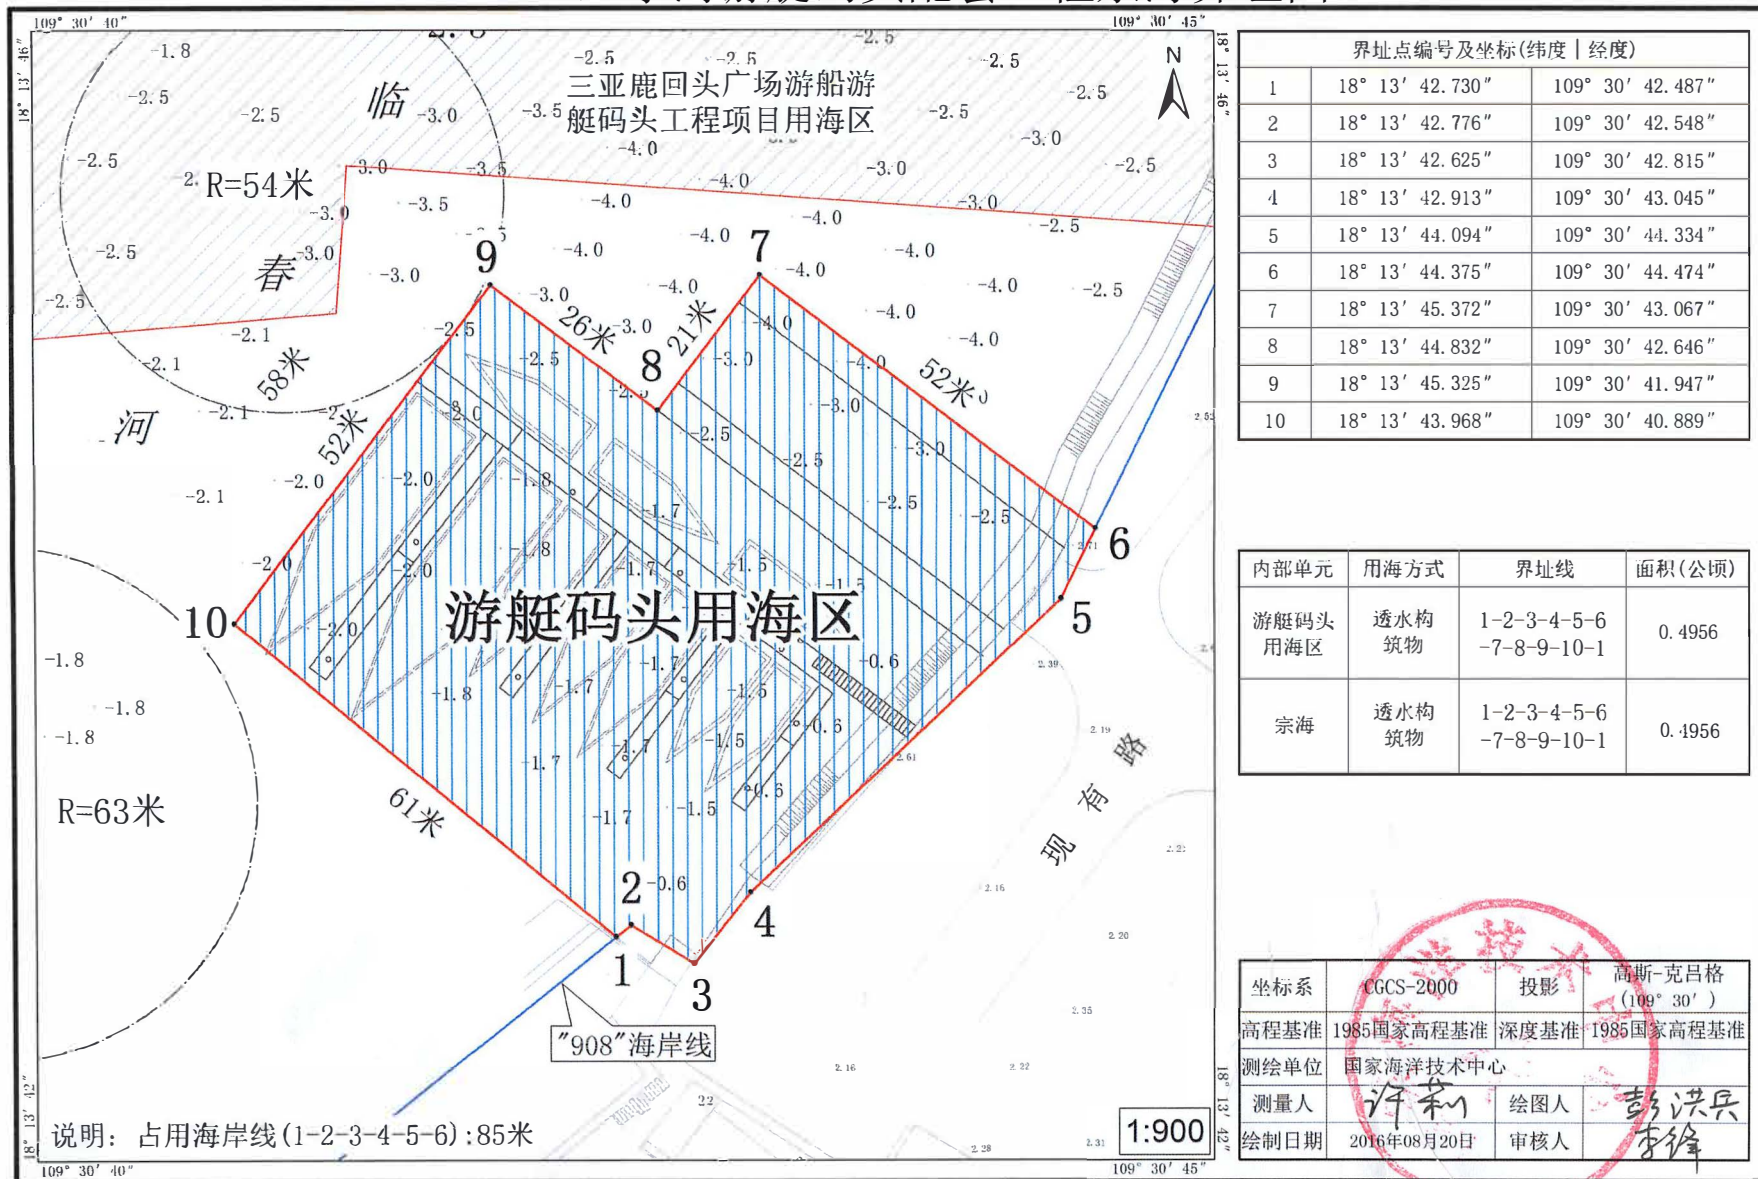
109° 30′ 40″
109° 30′ 45″
18° 13′ 46″
18° 13′ 42″

三亚鹿回头广场游船游艇码头工程项目用海区

临春河

R=54米
R=63米

N

9
8
7
6
5
4
3
2
1
10

26米
21米
52米
58米
52米
61米

游艇码头用海区

现有路

"908"海岸线

说明：占用海岸线(1-2-3-4-5-6)：85米

1:900

| 界址点编号及坐标(纬度 | 经度) | | |
|---|---|---|
| 1 | 18° 13′ 42.730″ | 109° 30′ 42.487″ |
| 2 | 18° 13′ 42.776″ | 109° 30′ 42.548″ |
| 3 | 18° 13′ 42.625″ | 109° 30′ 42.815″ |
| 4 | 18° 13′ 42.913″ | 109° 30′ 43.045″ |
| 5 | 18° 13′ 44.094″ | 109° 30′ 44.334″ |
| 6 | 18° 13′ 44.375″ | 109° 30′ 44.474″ |
| 7 | 18° 13′ 45.372″ | 109° 30′ 43.067″ |
| 8 | 18° 13′ 44.832″ | 109° 30′ 42.646″ |
| 9 | 18° 13′ 45.325″ | 109° 30′ 41.947″ |
| 10 | 18° 13′ 43.968″ | 109° 30′ 40.889″ |

| 内部单元 | 用海方式 | 界址线 | 面积(公顷) |
|---|---|---|---|
| 游艇码头用海区 | 透水构筑物 | 1-2-3-4-5-6-7-8-9-10-1 | 0.4956 |
| 宗海 | 透水构筑物 | 1-2-3-4-5-6-7-8-9-10-1 | 0.4956 |

| 坐标系 | CGCS-2000 | 投影 | 高斯-克吕格(109° 30′) |
|---|---|---|---|
| 高程基准 | 1985国家高程基准 | 深度基准 | 1985国家高程基准 |
| 测绘单位 | 国家海洋技术中心 | | |
| 测量人 | 许莉 | 绘图人 | 彭洪兵 |
| 绘制日期 | 2016年08月20日 | 审核人 | 李锋 |